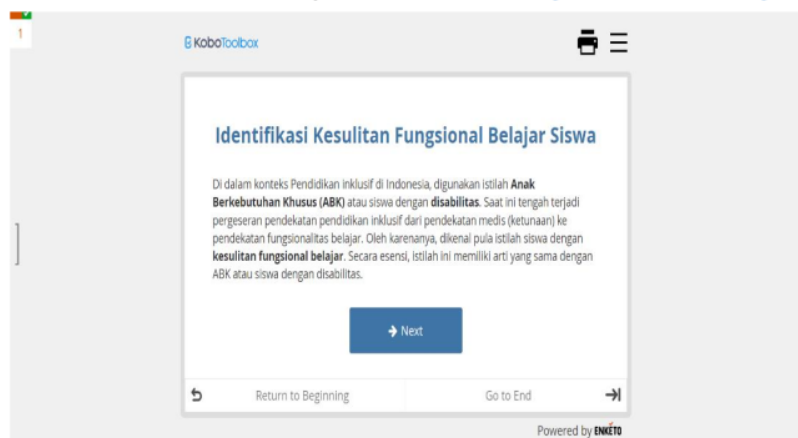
1

KoboToolbox

Identifikasi Kesulitan Fungsional Belajar Siswa

Di dalam konteks Pendidikan inklusif di Indonesia, digunakan istilah **Anak Berkebutuhan Khusus (ABK)** atau siswa dengan **disabilitas**. Saat ini tengah terjadi pergeseran pendekatan pendidikan inklusif dari pendekatan medis (ketunaan) ke pendekatan fungsionalitas belajar. Oleh karenanya, dikenal pula istilah siswa dengan **kesulitan fungsional belajar**. Secara esensi, istilah ini memiliki arti yang sama dengan ABK atau siswa dengan disabilitas.

Next

Return to Beginning

Go to End

Powered by ENKETO